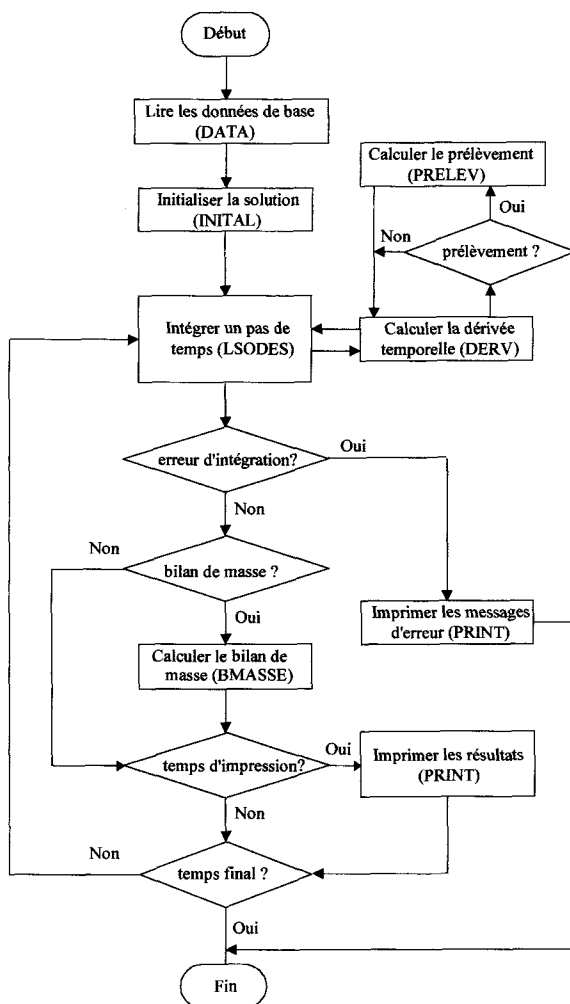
Début

Lire les données de base (DATA)

Initialiser la solution (INITAL)

Calculer le prélèvement (PRELEV)

Oui

Non

prélèvement ?

Intégrer un pas de temps (LSODES)

Calculer la dérivée temporelle (DERV)

erreur d'intégration?

Oui

Non

Non

bilan de masse ?

Imprimer les messages d'erreur (PRINT)

Oui

Calculer le bilan de masse (BMASSE)

temps d'impression?

Oui

Imprimer les résultats (PRINT)

Non

Non

temps final ?

Oui

Fin